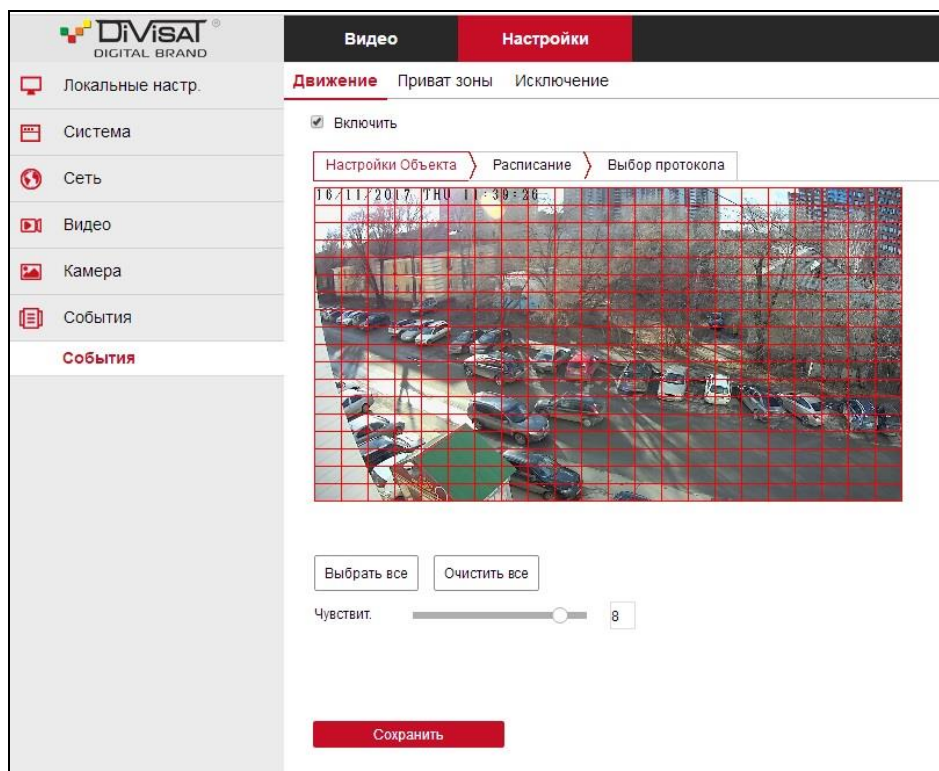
DiViSAT®
DIGITAL BRAND

Видео
Настройки

Локальные настр.
Система
Сеть
Видео
Камера
События
События

Движение
Приват зоны
Исключение

Включить

Настройки Объекта
Расписание
Выбор протокола

16/11/2017 THU 11:39:26

Выбрать все
Очистить все

Чувствит.
8

Сохранить